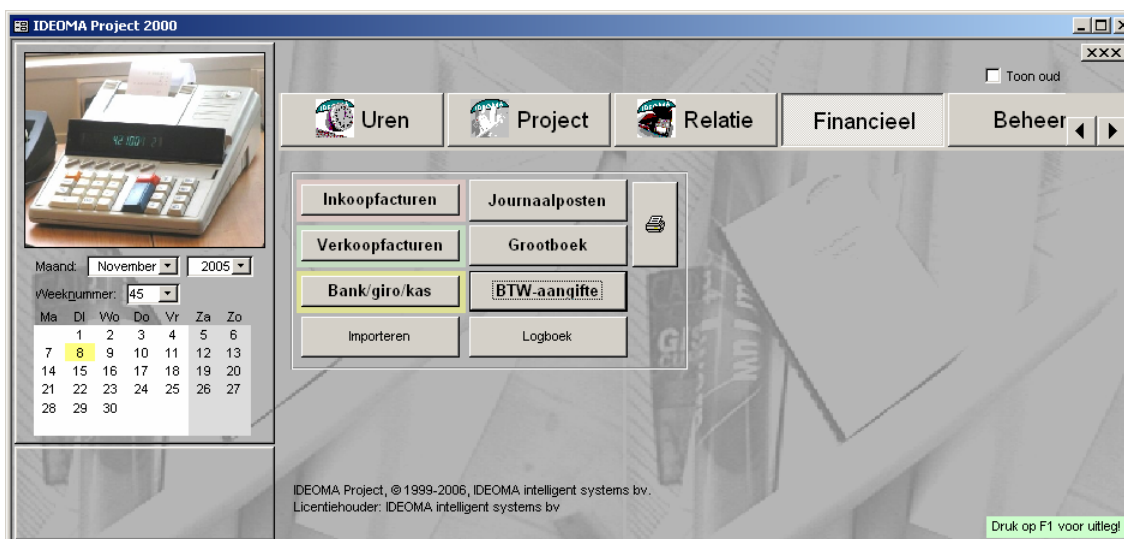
IDEOMA Project 2000

XXX

Toon oud

Uren | Project | Relatie | Financieel | Beheer

Maand: November 2005

Weeknummer: 45

| Ma | Di | Wo | Do | Vr | Za | Zo |
|---|---|---|---|---|---|---|
| | 1 | 2 | 3 | 4 | 5 | 6 |
| 7 | 8 | 9 | 10 | 11 | 12 | 13 |
| 14 | 15 | 16 | 17 | 18 | 19 | 20 |
| 21 | 22 | 23 | 24 | 25 | 26 | 27 |
| 28 | 29 | 30 | | | | |

Inkoopfacturen
Journaalposten
Verkoopfacturen
Grootboek
Bank/giro/kas
BTW-aangifte
Importeren
Logboek

IDEOMA Project, © 1999-2006, IDEOMA intelligent systems bv.
Licentiehouder: IDEOMA intelligent systems bv

Druk op F1 voor uitleg!